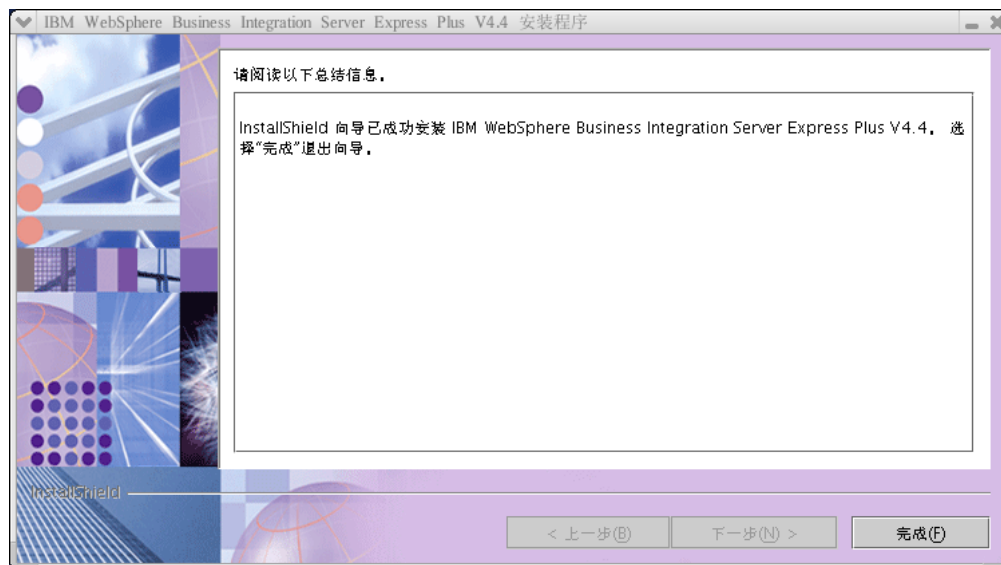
IBM WebSphere Business Integration Server Express Plus V4.4 安装程序

请阅读以下总结信息。

InstallShield 向导已成功安装 IBM WebSphere Business Integration Server Express Plus V4.4。选择“完成”退出向导。

InstallShield

< 上一步(B)

下一步(N) >

完成(F)